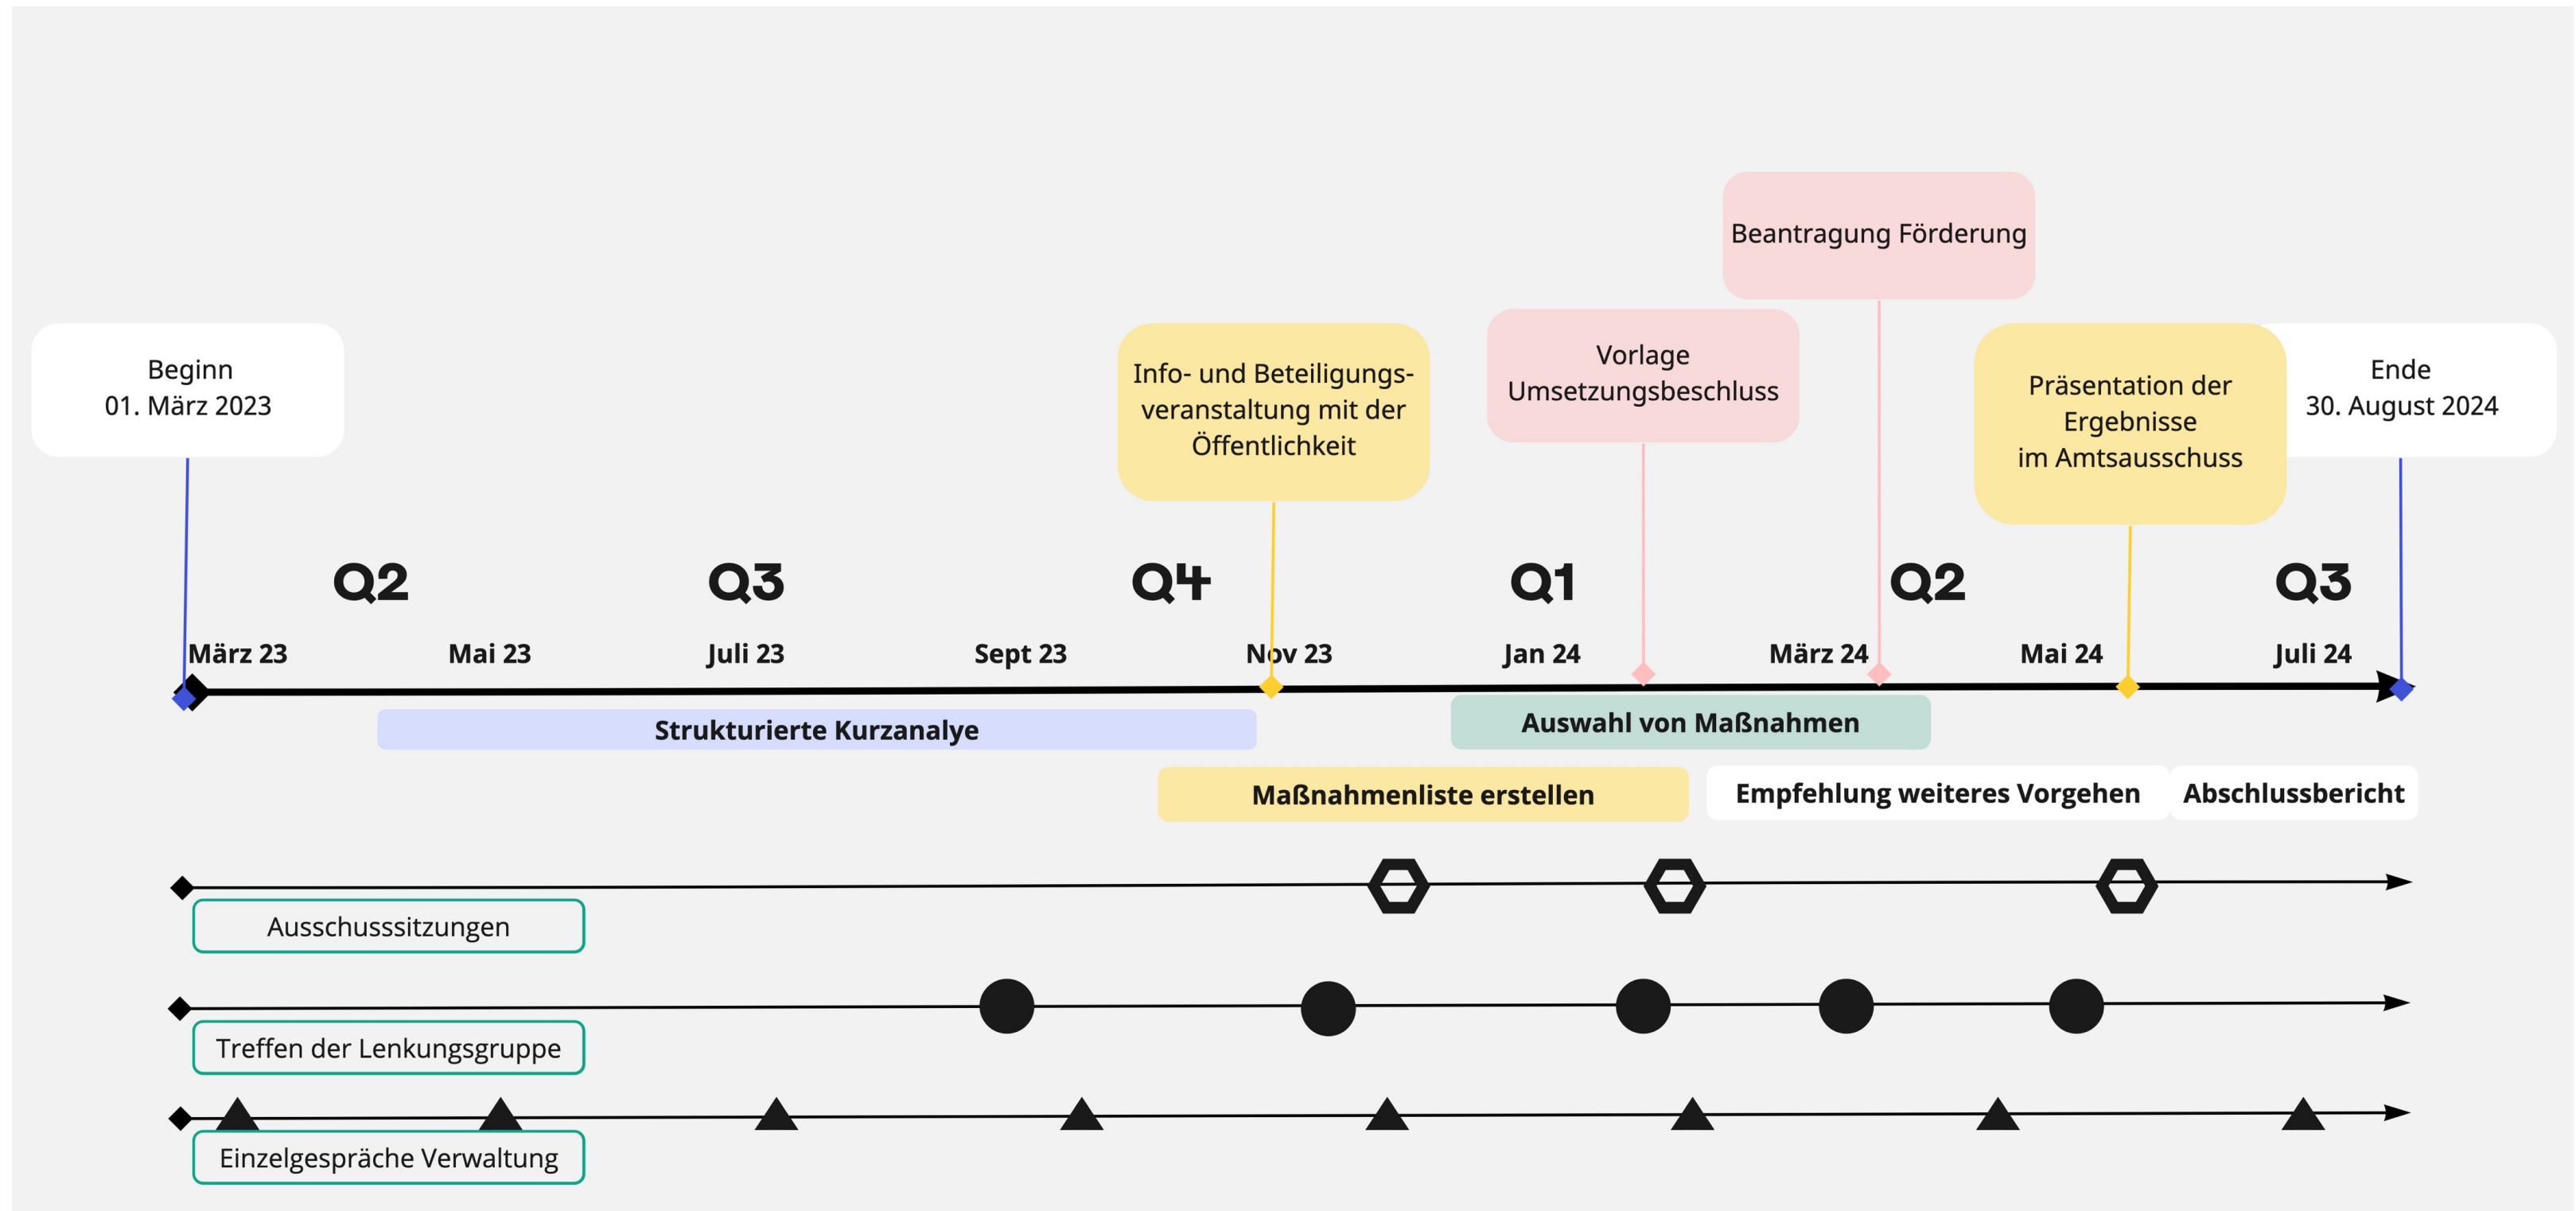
Beantragung Förderung

Beginn
01. März 2023

Info- und Beteiligungsveranstaltung mit der Öffentlichkeit

Vorlage
Umsetzungsbeschluss

Präsentation der Ergebnisse im Amtsausschuss

Ende
30. August 2024

Q2 Q3 Q4 Q1 Q2 Q3

März 23 Mai 23 Juli 23 Sept 23 Nov 23 Jan 24 März 24 Mai 24 Juli 24

Strukturierte Kurzanalye

Auswahl von Maßnahmen

Maßnahmenliste erstellen

Empfehlung weiteres Vorgehen

Abschlussbericht

Ausschusssitzungen

Treffen der Lenkungsgruppe

Einzelgespräche Verwaltung